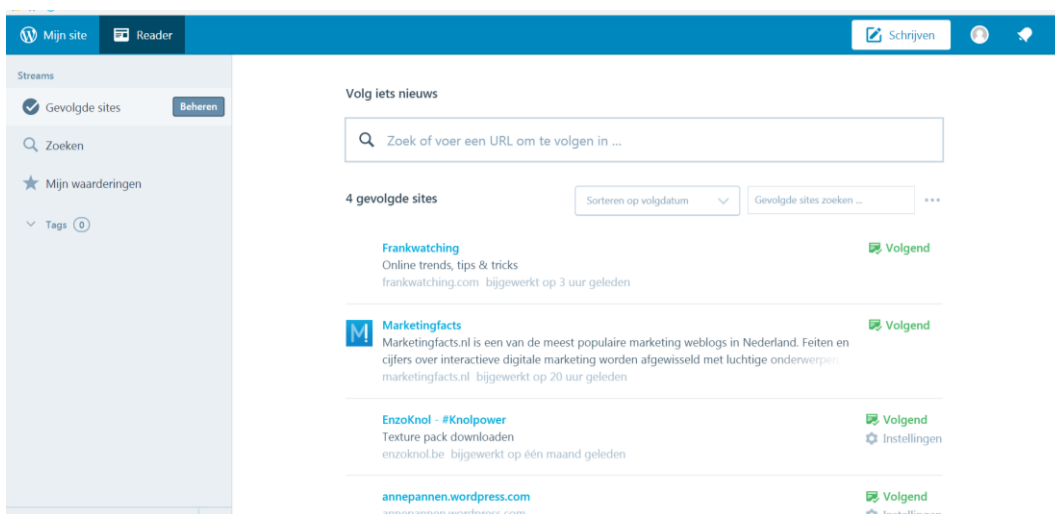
Mijn site Reader

Schrijven

Streams

Gevolgde sites Beheren

Zoeken

Mijn waarderingen

Tags 0

Volg iets nieuws

Zoek of voer een URL om te volgen in ...

4 gevolgde sites

Sorteren op volgdatum

Gevolgde sites zoeken ...

Frankwatching
Online trends, tips & tricks
frankwatching.com bijgewerkt op 3 uur geleden

Volgend

M

Marketingfacts
Marketingfacts.nl is een van de meest populaire marketing weblogs in Nederland. Feiten en cijfers over interactieve digitale marketing worden afgewisseld met luchtige onderwerpen
marketingfacts.nl bijgewerkt op 20 uur geleden

Volgend

EnzoKnol - #Knolpower
Texture pack downloaden
enzoknol.be bijgewerkt op één maand geleden

Volgend
Instellingen

annepannen.wordpress.com
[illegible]

Volgend
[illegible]